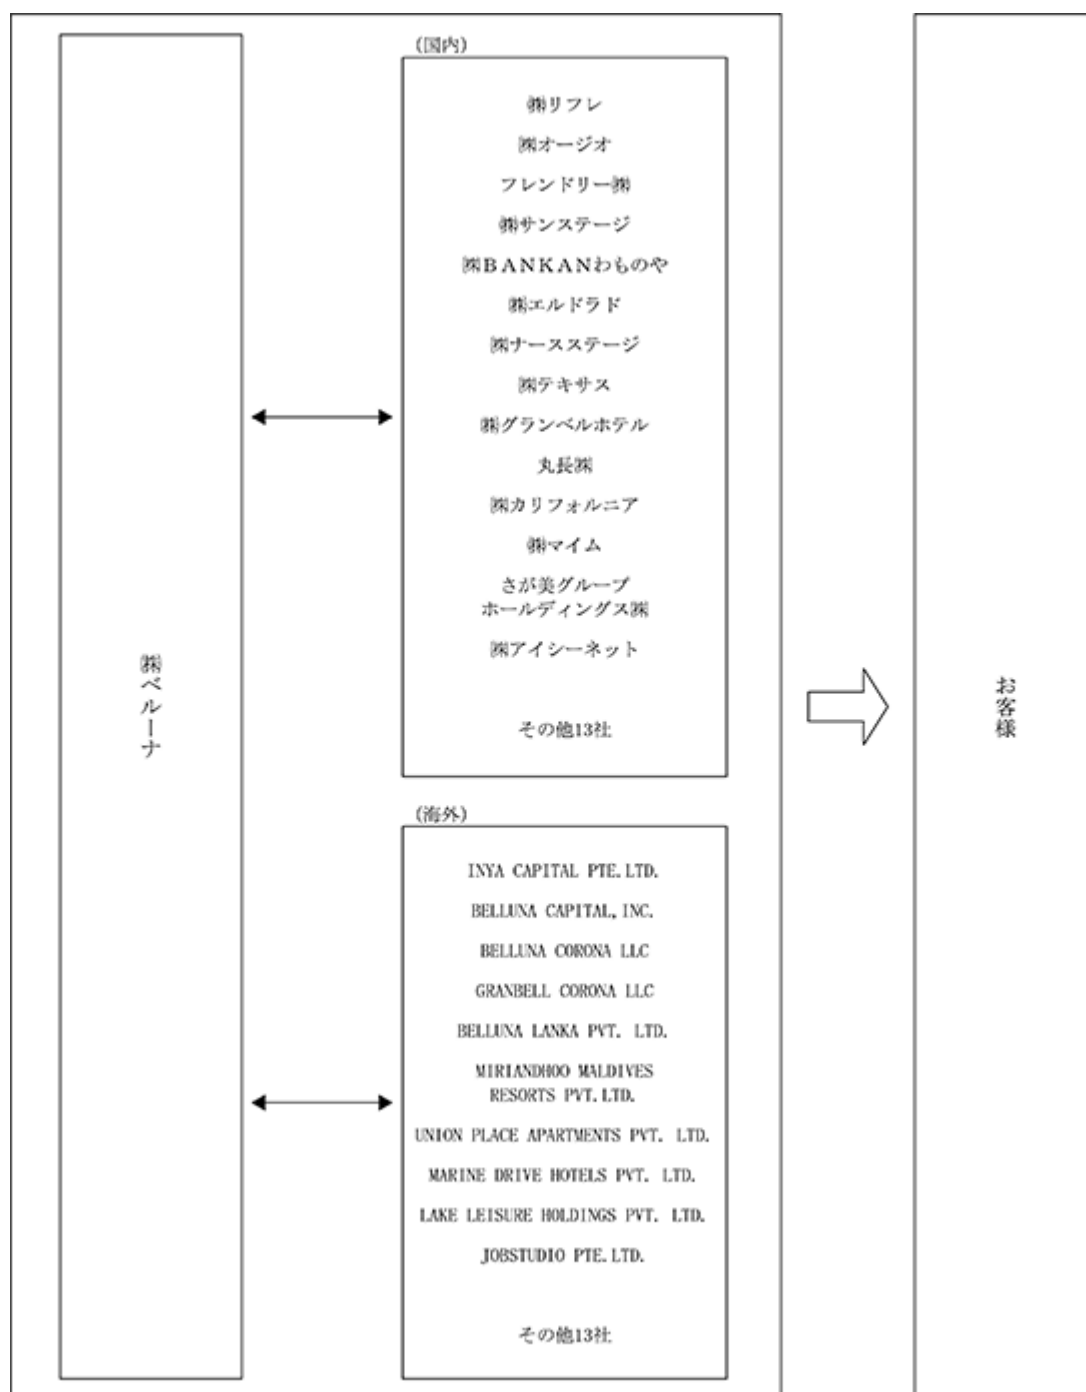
㈱ベルーナ

(国内)

㈱リフレ

㈱オージオ

フレンドリー㈱

㈱サンステージ

㈱BANKANわものや

㈱エルドラド

㈱ナースステージ

㈱テキサス

㈱グランベルホテル

丸長㈱

㈱カリフォルニア

㈱マイム

さが美グループホールディングス㈱

㈱アイシーネット

その他13社

(海外)

INYA CAPITAL PTE. LTD.

BELLUNA CAPITAL, INC.

BELLUNA CORONA LLC

GRANBELL CORONA LLC

BELLUNA LANKA PVT. LTD.

MIRIANDHOO MALDIVES RESORTS PVT. LTD.

UNION PLACE APARTMENTS PVT. LTD.

MARINE DRIVE HOTELS PVT. LTD.

LAKE LEISURE HOLDINGS PVT. LTD.

JOBSTUDIO PTE. LTD.

その他13社

お客様